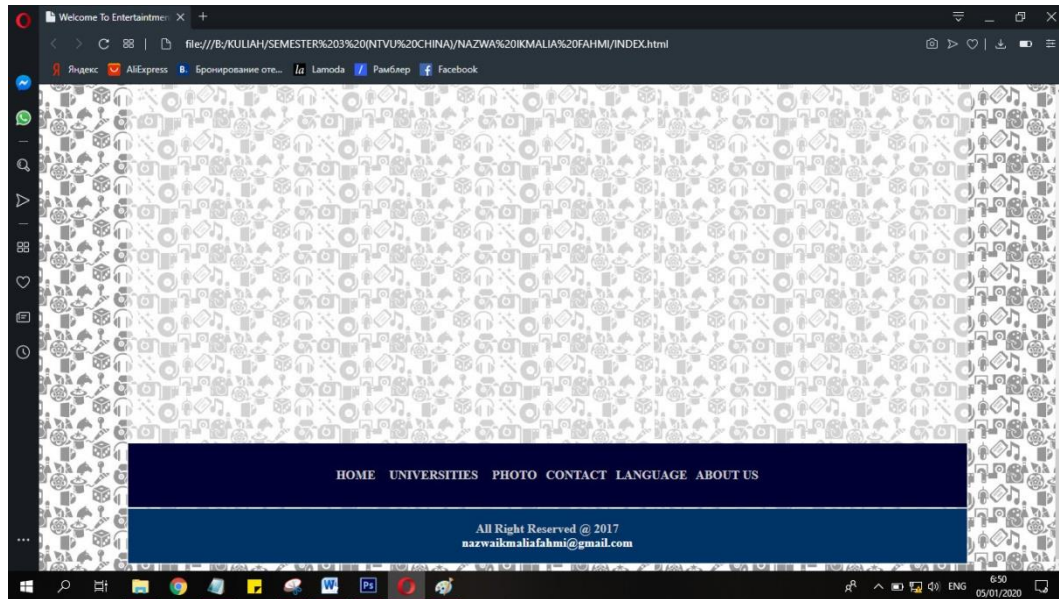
Welcome To Entertainmen ×  +

file:///B:/KULIAH/SEMESTER%203%20(NTVU%20CHINA)/NAZWA%20IKMALIA%20FAHMI/INDEX.html

Яндекс  AliExpress  Бронирование оте...  Lamoda  Рамблер  Facebook

HOME  UNIVERSITIES  PHOTO  CONTACT  LANGUAGE  ABOUT US

All Right Reserved @ 2017
nazwaikmaliafahmi@gmail.com

ENG  6:50  05/01/2020